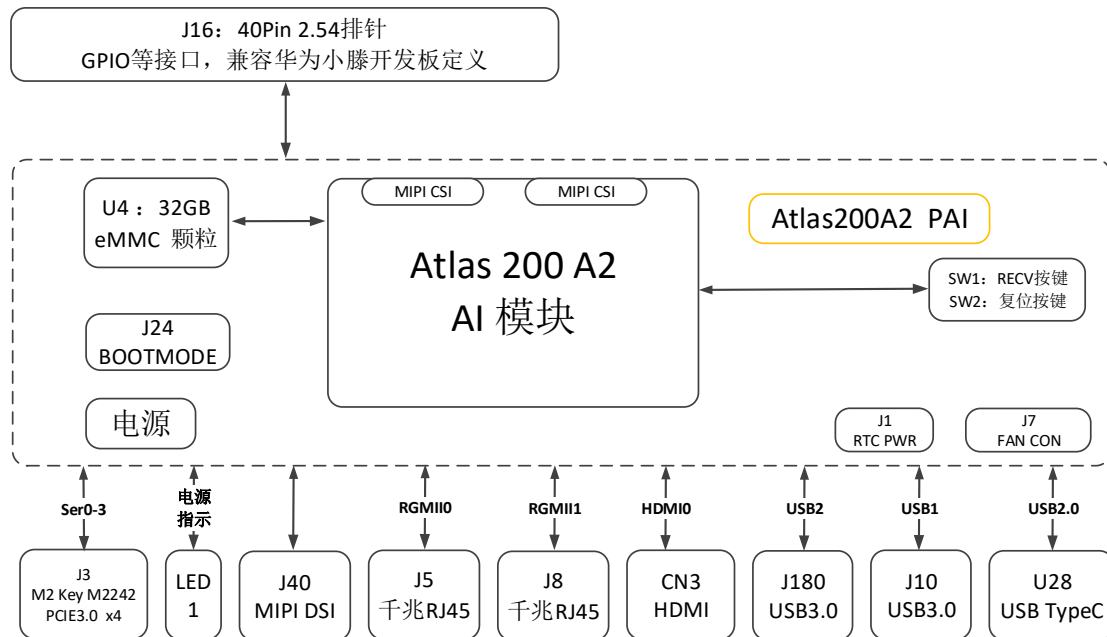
J16：40Pin 2.54排针
GPIO等接口，兼容华为小滕开发板定义

U4：32GB
eMMC 颗粒

MIPI CSI

MIPI CSI

Atlas 200 A2
AI 模块

Atlas200A2 PAI

SW1：RECV按键
SW2：复位按键

J24
BOOTMODE

电源

J1
RTC PWR

J7
FAN CON

Ser0-3

电源
指示

RGMII0

RGMII1

HDMI0

USB2

USB1

USB2.0

J3
M2 Key M2242
PCIE3.0 x4

LED
1

J40
MIPI DSI

J5
千兆RJ45

J8
千兆RJ45

CN3
HDMI

J180
USB3.0

J10
USB3.0

U28
USB TypeC